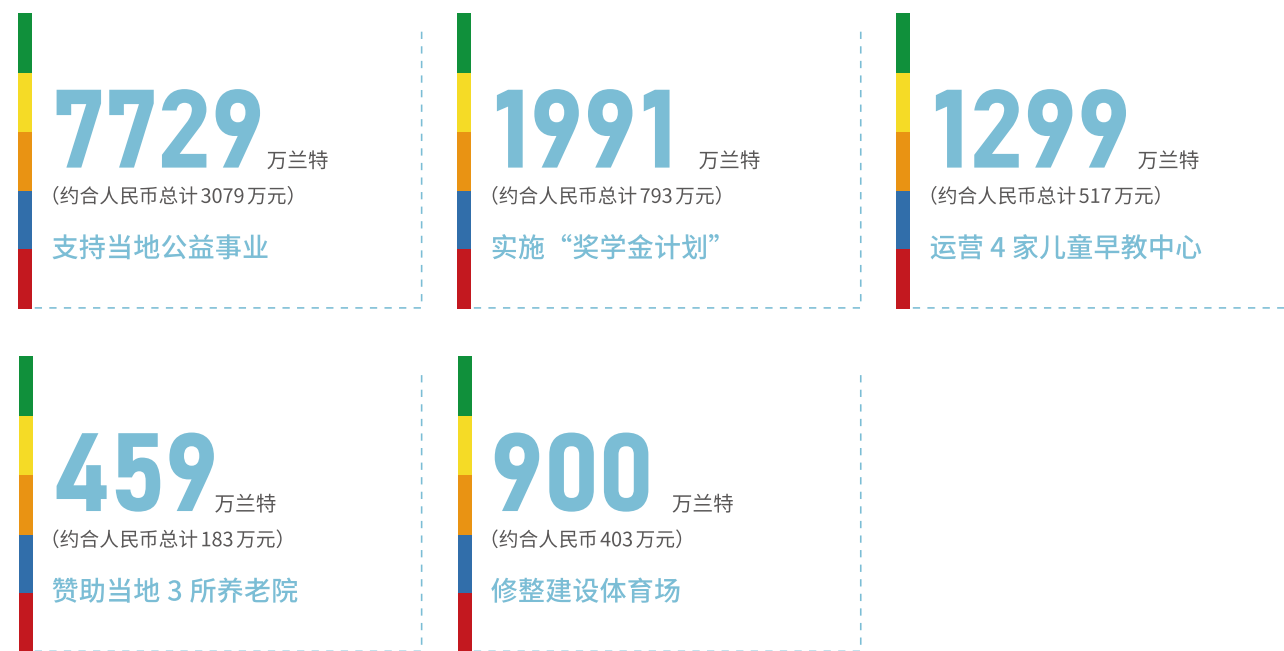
7729 万兰特
（约合人民币总计 3079 万元）
支持当地公益事业

1991 万兰特
（约合人民币总计 793 万元）
实施“奖学金计划”

1299 万兰特
（约合人民币总计 517 万元）
运营 4 家儿童早教中心

459 万兰特
（约合人民币总计 183 万元）
赞助当地 3 所养老院

900 万兰特
（约合人民币 403 万元）
修整建设体育场